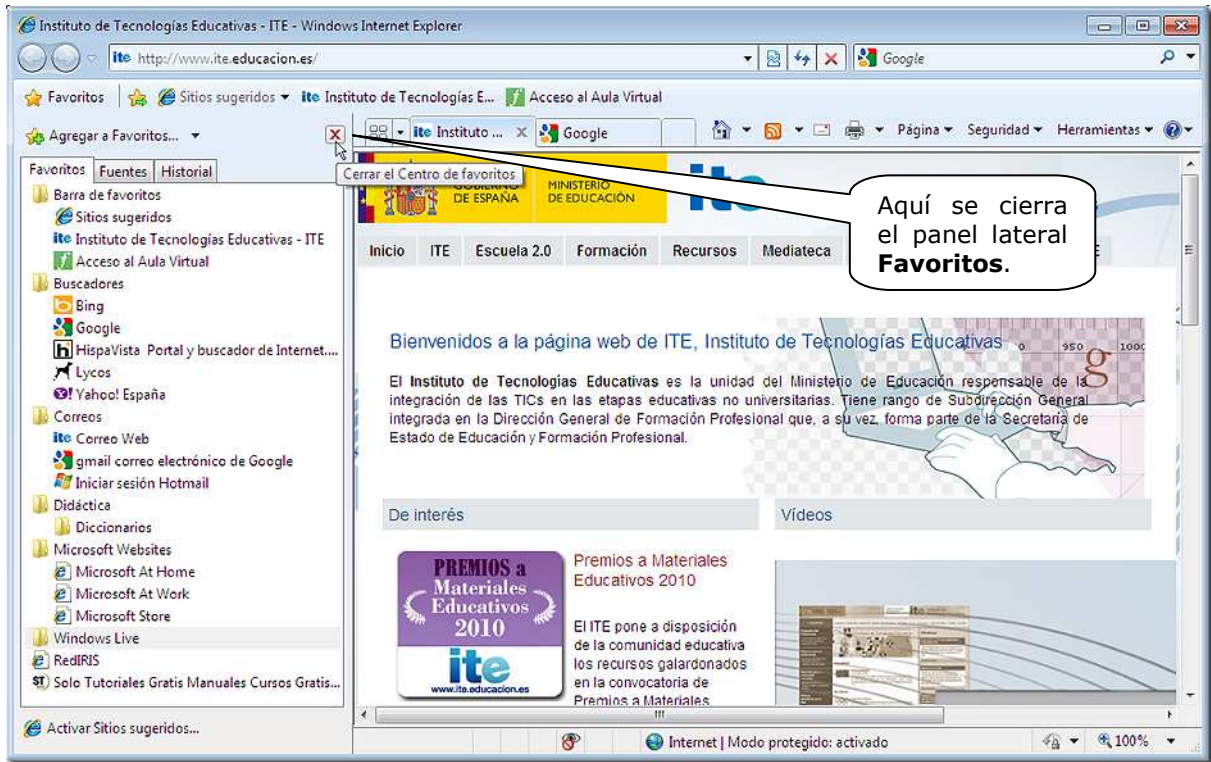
Instituto de Tecnologías Educativas - ITE - Windows Internet Explorer

ite http://www.ite.educacion.es/

Google

Favoritos | Sitios sugeridos ▾ ite Instituto de Tecnologías E... Acceso al Aula Virtual

Agregar a Favoritos... ▾

ite Instituto ... × Google

Página ▾ Seguridad ▾ Herramientas ▾

Favoritos | Fuentes | Historial

Cerrar el Centro de favoritos

Barra de favoritos
Sitios sugeridos
ite Instituto de Tecnologías Educativas - ITE
Acceso al Aula Virtual
Buscadores
Bing
Google
HispaVista Portal y buscador de Internet....
Lycos
Yahoo! España
Correos
ite Correo Web
gmail correo electrónico de Google
Iniciar sesión Hotmail
Didáctica
Diccionarios
Microsoft Websites
Microsoft At Home
Microsoft At Work
Microsoft Store
Windows Live
RedIRIS
Solo Tutoriales Gratis Manuales Cursos Gratis...

Activar Sitios sugeridos...

GOBIERNO DE ESPAÑA MINISTERIO DE EDUCACIÓN

Aquí se cierra el panel lateral **Favoritos**.

Inicio | ITE | Escuela 2.0 | Formación | Recursos | Mediateca

Bienvenidos a la página web de ITE, Instituto de Tecnologías Educativas

El **Instituto de Tecnologías Educativas** es la unidad del Ministerio de Educación responsable de la integración de las TICs en las etapas educativas no universitarias. Tiene rango de Subdirección General integrada en la Dirección General de Formación Profesional que, a su vez, forma parte de la Secretaría de Estado de Educación y Formación Profesional.

De interés

Vídeos

PREMIOS a Materiales Educativos 2010
ite
www.ite.educacion.es

Premios a Materiales Educativos 2010

El ITE pone a disposición de la comunidad educativa los recursos galardonados en la convocatoria de Premios a Materiales

Internet | Modo protegido: activado

100%